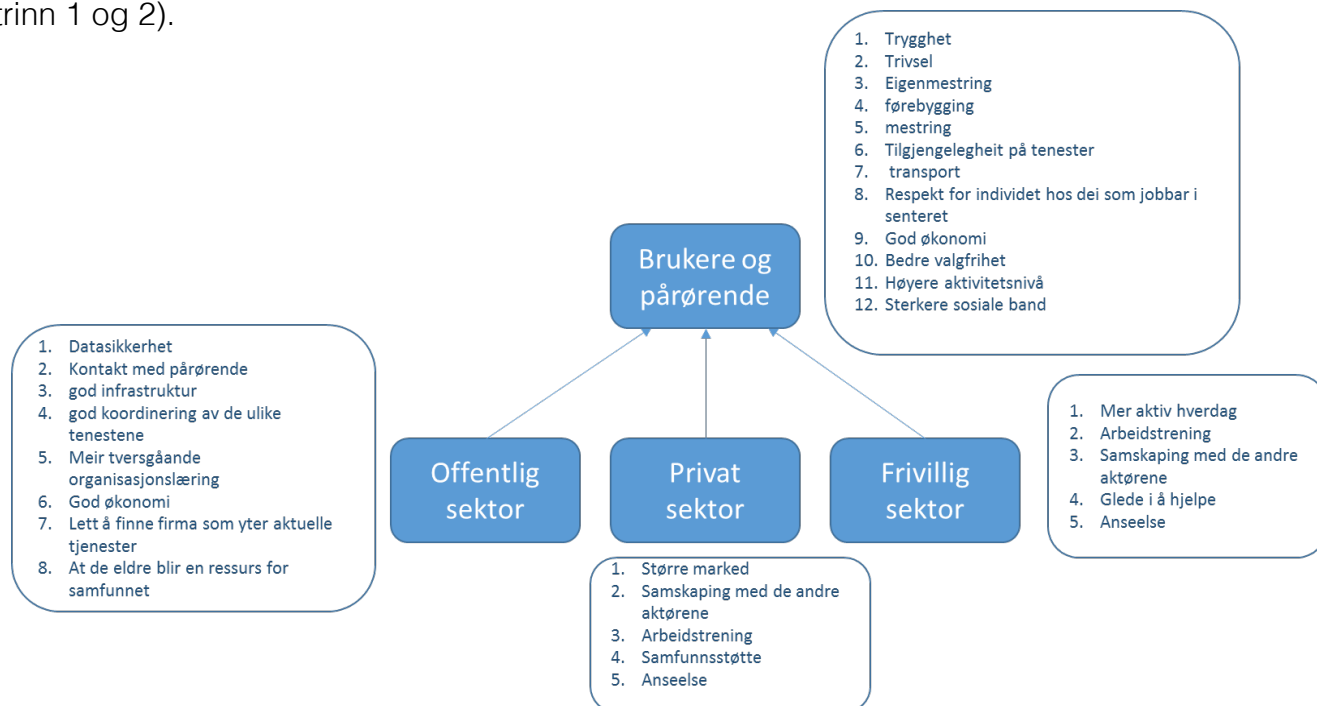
trinn 1 og 2).

1. Trygghet
2. Trivsel
3. Eigenmestring
4. førebygging
5. mestring
6. Tilgjengelegheit på tenester
7. transport
8. Respekt for individet hos dei som jobbar i senteret
9. God økonomi
10. Bedre valgfrihet
11. Høyere aktivitetsnivå
12. Sterkere sosiale band

Brukere og pårørende

1. Datasikkerhet
2. Kontakt med pårørende
3. god infrastruktur
4. god koordinering av de ulike tenestene
5. Meir tversgåande organisasjonslæring
6. God økonomi
7. Lett å finne firma som yter aktuelle tjenester
8. At de eldre blir en ressurs for samfunnet

Offentlig sektor

Privat sektor

Frivillig sektor

1. Mer aktiv hverdag
2. Arbeidstrening
3. Samskaping med de andre aktørene
4. Glede i å hjelpe
5. Anseelse

1. Større marked
2. Samskaping med de andre aktørene
3. Arbeidstrening
4. Samfunnsstøtte
5. Anseelse